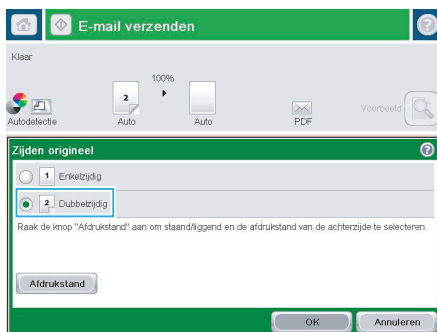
E-mail verzenden

Klaar

100%

2

Autodetectie

Auto

Auto

PDF

Voorbeeld

Zijden origineel

1 Enkelzijdig

2 Dubbelzijdig

Raak de knop "Afdrukstand" aan om staand/liggend en de afdrukstand van de achterzijde te selecteren.

Afdrukstand

OK

Annuleren